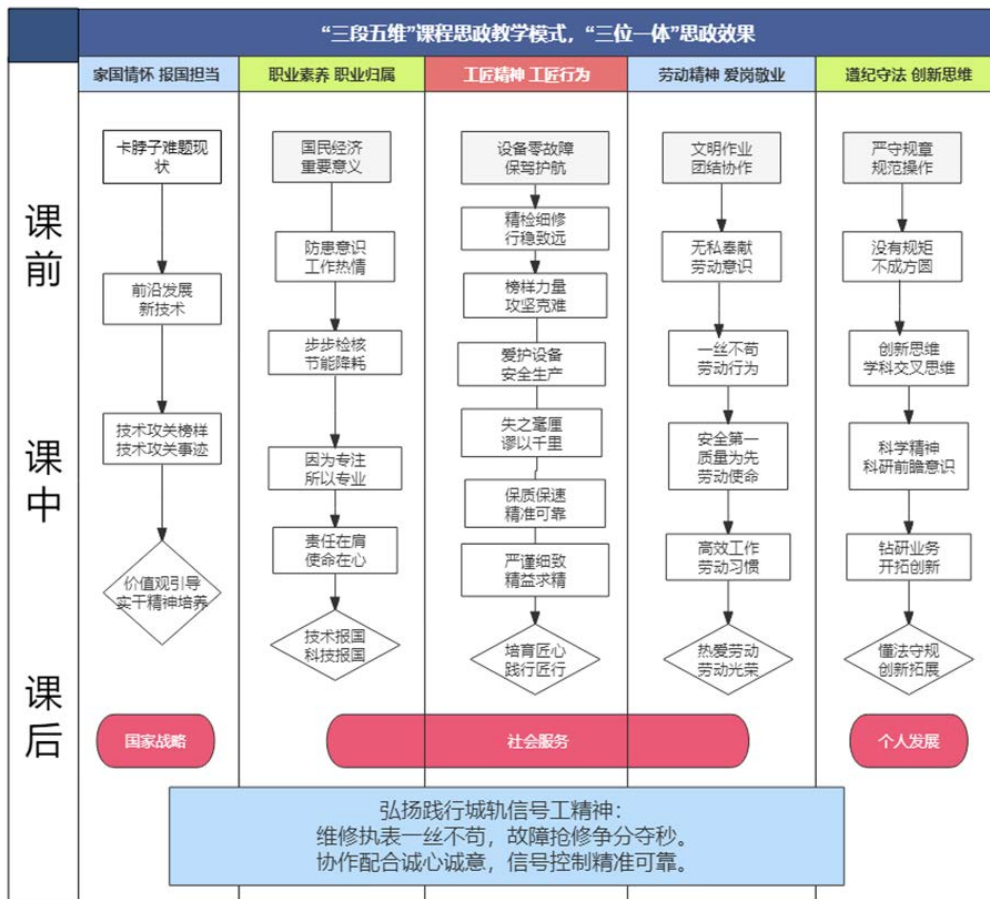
“三段五维”课程思政教学模式，“三位一体”思政效果

课前
课中
课后

家国情怀 报国担当

卡脖子难题现状

前沿发展新技术

技术攻关榜样技术攻关事迹

价值观引导实干精神培养

职业素养 职业归属

国民经济重要意义

防患意识工作热情

步步检核节能降耗

因为专注所以专业

责任在肩使命在心

技术报国科技报国

工匠精神 工匠行为

设备零故障保驾护航

精检细修行稳致远

榜样力量攻坚克难

爱护设备安全生产

失之毫厘谬以千里

保质保速精准可靠

严谨细致精益求精

培育匠心践行匠行

劳动精神 爱岗敬业

文明作业团结协作

无私奉献劳动意识

一丝不苟劳动行为

安全第一质量为先劳动使命

高效工作劳动习惯

热爱劳动劳动光荣

遵纪守法 创新思维

严守规章规范操作

没有规矩不成方圆

创新思维学科交叉思维

科学精神科研前瞻意识

钻研业务开拓创新

懂法守规创新拓展

国家战略

社会服务

个人发展

弘扬践行城轨信号工精神：
维修执表一丝不苟，故障抢修争分夺秒。
协作配合诚心诚意，信号控制精准可靠。